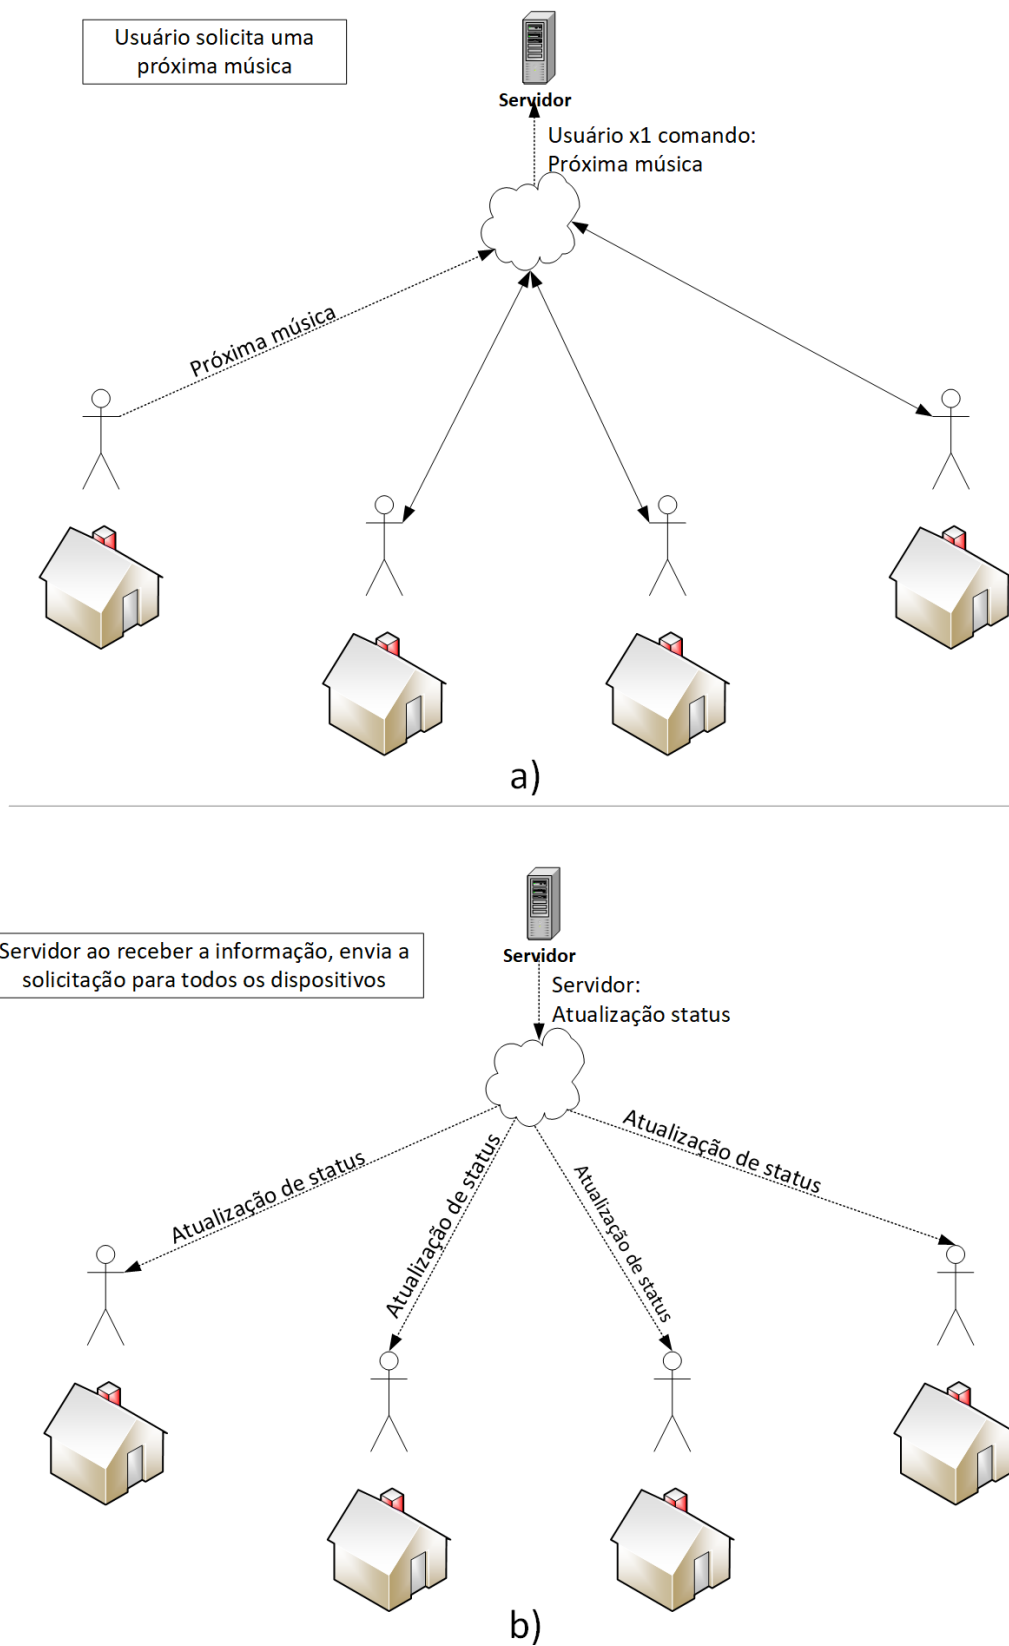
Usuário solicita uma próxima música

Servidor

Usuário x1 comando: Próxima música

Próxima música

a)

Servidor ao receber a informação, envia a solicitação para todos os dispositivos

Servidor

Servidor: Atualização status

Atualização de status

Atualização de status

Atualização de status

Atualização de status

b)